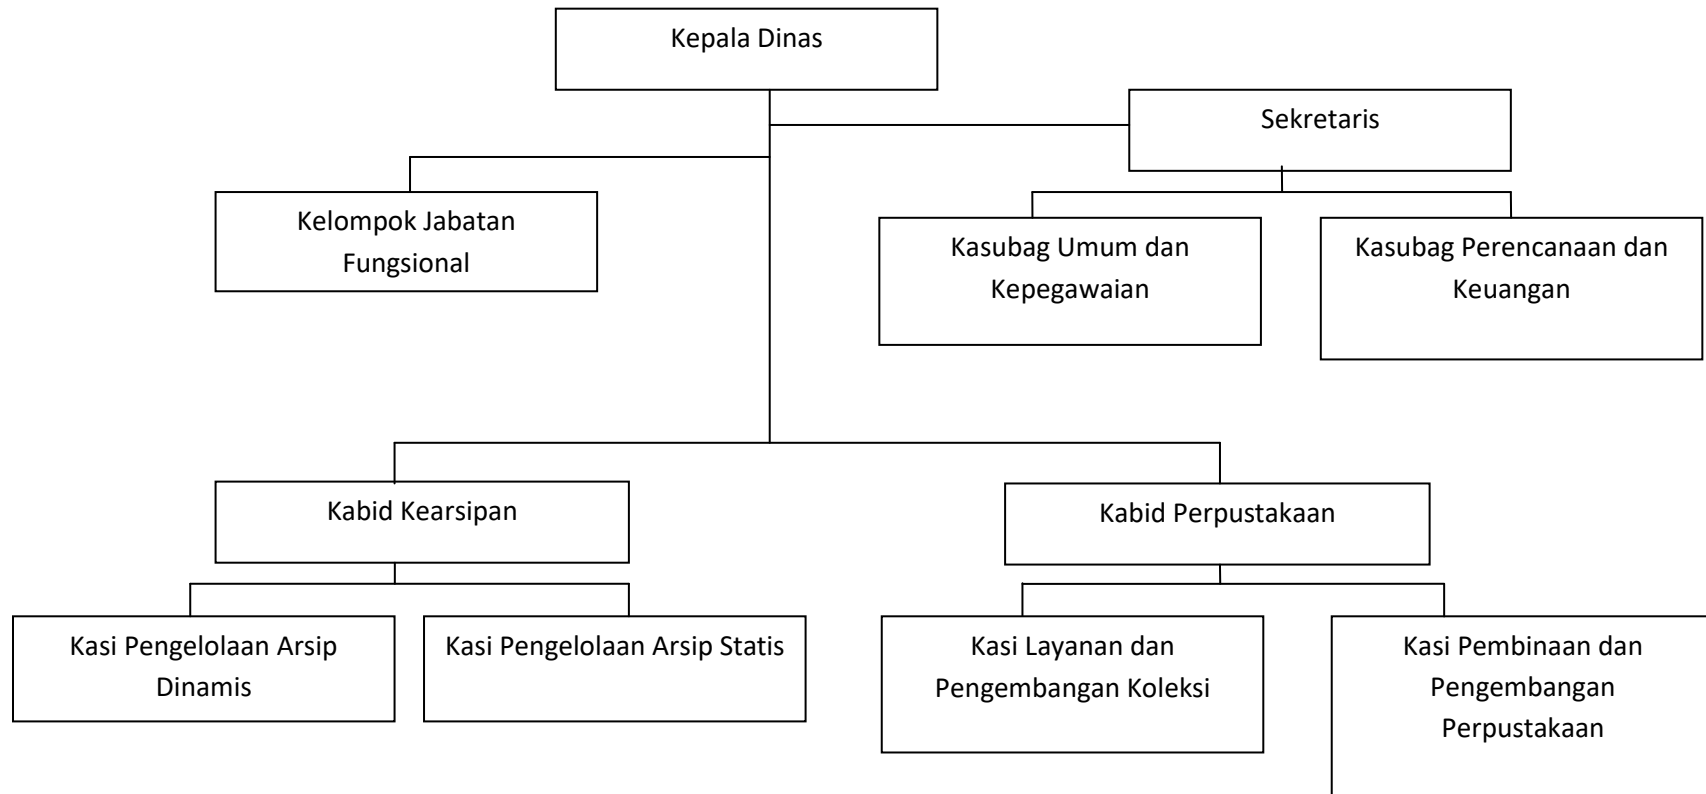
Kepala Dinas

Sekretaris

Kelompok Jabatan Fungsional

Kasubag Umum dan Kepegawaian

Kasubag Perencanaan dan Keuangan

Kabid Kearsipan

Kabid Perpustakaan

Kasi Pengelolaan Arsip Dinamis

Kasi Pengelolaan Arsip Statis

Kasi Layanan dan Pengembangan Koleksi

Kasi Pembinaan dan Pengembangan Perpustakaan